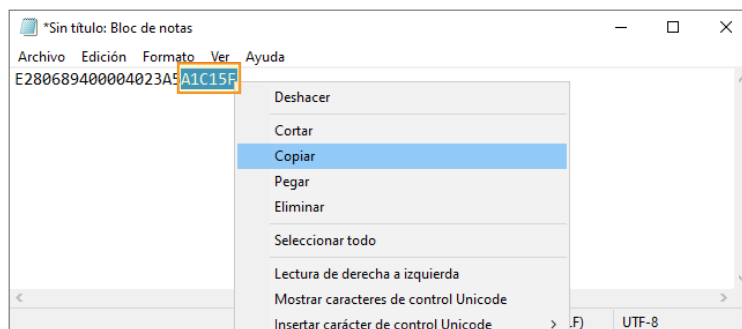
*Sin título: Bloc de notas

Archivo Edición Formato Ver Ayuda

E280689400004023A5A1C15F

Deshacer

Cortar

Copiar

Pegar

Eliminar

Seleccionar todo

Lectura de derecha a izquierda

Mostrar caracteres de control Unicode

Insertar carácter de control Unicode

.F) UTF-8